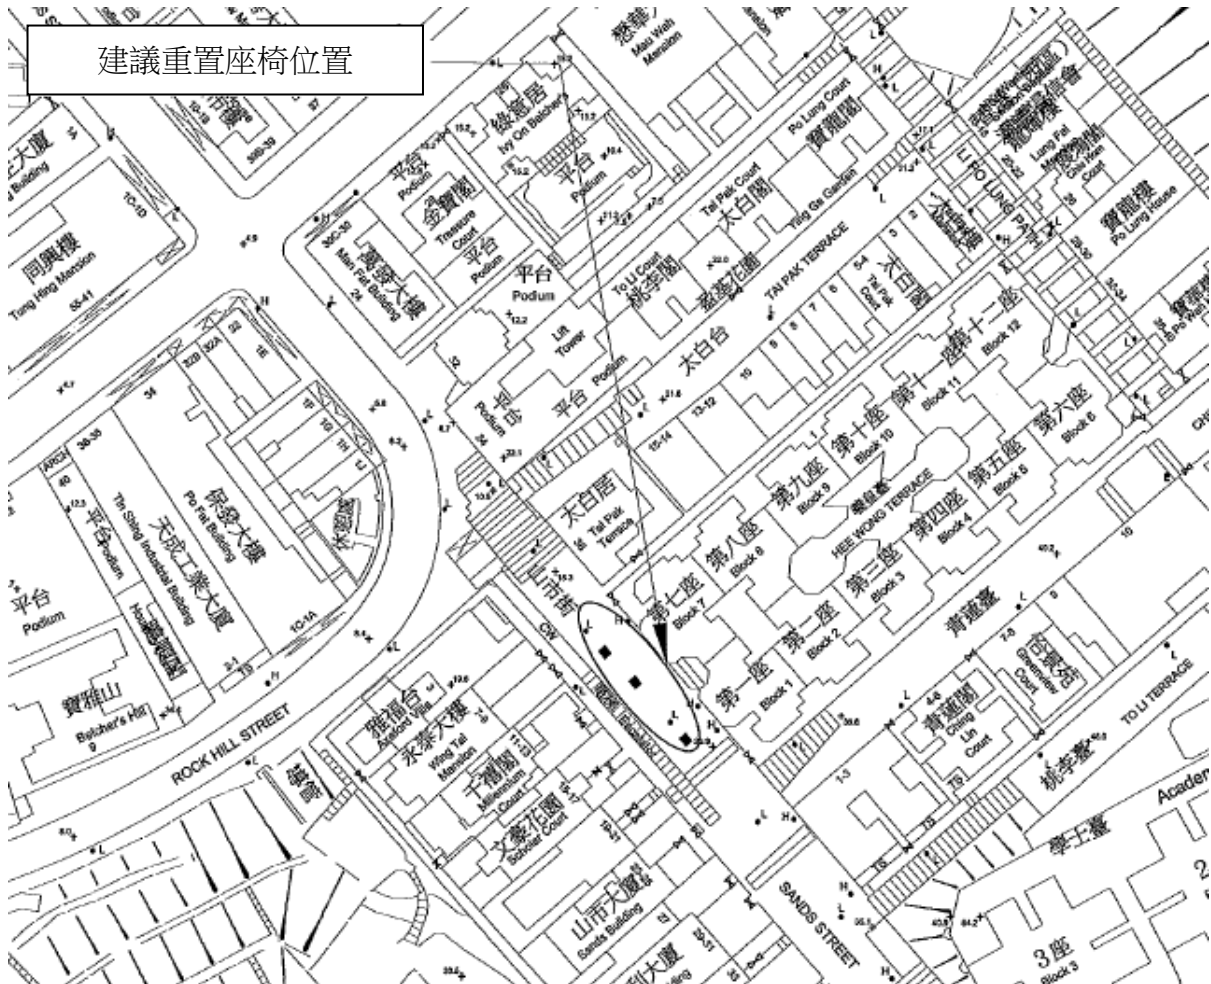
建議重置座椅位置

同興樓
Tung Hing Mansion
35-41

平台
Podium

寶雅山
Belcher's Hill
9

天成工業大廈
Tin Sing Industrial Building

保發大樓
Po Fat Building

ROCK HILL STREET

金寶閣
Treasure Court

平台
Podium

萬發大樓
Man Fat Building

樂意居
Ivy On Belcher's

平台
Podium

Lift Tower

平台
Podium

太白閣
Tai Pak Court

寶龍閣
Po Lung Court

逸居花園
Ying Ga Garden

桃李閣
To Li Court

TAI PAK TERRACE

太白台

太白閣
Tai Pak Court

太白居
Tai Pak Terrace

寶龍台
PO LUNG PATH

寶龍樓
Po Lung House

第十二座
Block 12

第十一座
Block 11

第十座
Block 10

第九座
Block 9

第八座
Block 8

第七座
Block 7

第六座
Block 6

第五座
Block 5

第四座
Block 4

第三座
Block 3

第二座
Block 2

第一座
Block 1

HEE WONG TERRACE

青蓮臺

青蓮閣
Ching Lin Court

晉園苑
Greenview Court

TO LI TERRACE

桃李臺

學士臺

Academ

3座
Block 3

山市街

SANDS STREET

雅福台
Alston Villa

永泰大樓
Wing Tai Mansion

千禧閣
Millennium Court

文豪花園
Scholar Court

山市大廈
Sands Building

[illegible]大廈